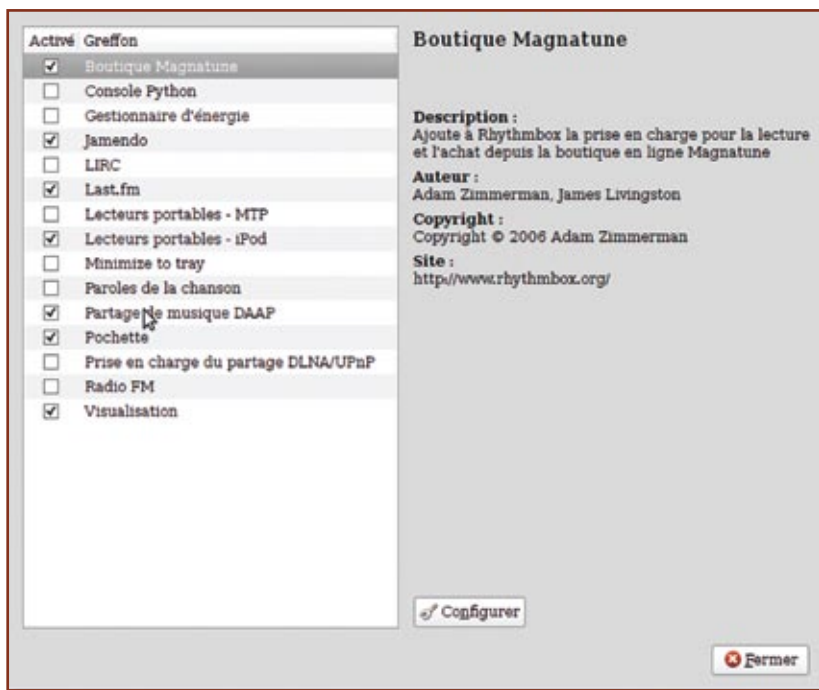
| Activé | Greffon |
|---|---|
| ☑ | Boutique Magnatune |
| ☐ | Console Python |
| ☐ | Gestionnaire d'énergie |
| ☑ | Jamendo |
| ☐ | LIRC |
| ☑ | Last.fm |
| ☐ | Lecteurs portables - MTP |
| ☑ | Lecteurs portables - iPod |
| ☐ | Minimize to tray |
| ☐ | Paroles de la chanson |
| ☑ | Partage de musique DAAP |
| ☑ | Pochette |
| ☐ | Prise en charge du partage DLNA/UPnP |
| ☐ | Radio FM |
| ☑ | Visualisation |

Boutique Magnatune

Description :
Ajoute à Rhythmbox la prise en charge pour la lecture et l'achat depuis la boutique en ligne Magnatune

Auteur :
Adam Zimmerman, James Livingston

Copyright :
Copyright © 2006 Adam Zimmerman

Site :
http://www.rhythmbox.org/

Configurer

Fermer